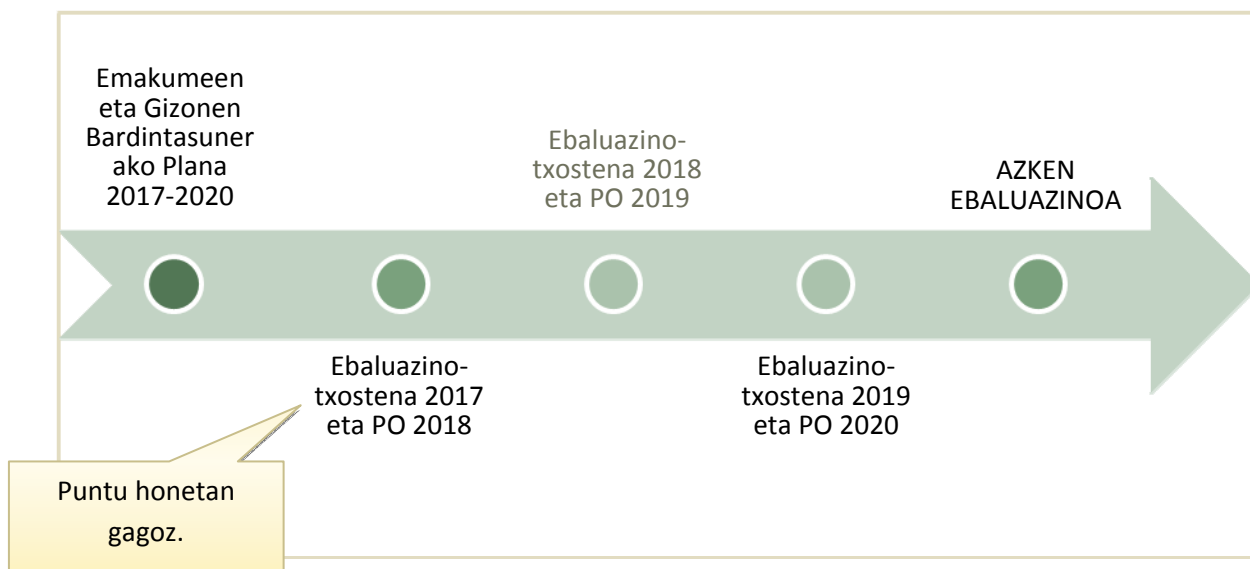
Emakumeen eta Gizonen Bardintasunerako Plana 2017-2020

Ebaluazino-txostena 2018 eta PO 2019

AZKEN EBALUAZINOA

Ebaluazino-txostena 2017 eta PO 2018

Ebaluazino-txostena 2019 eta PO 2020

Puntu honetan gagoz.